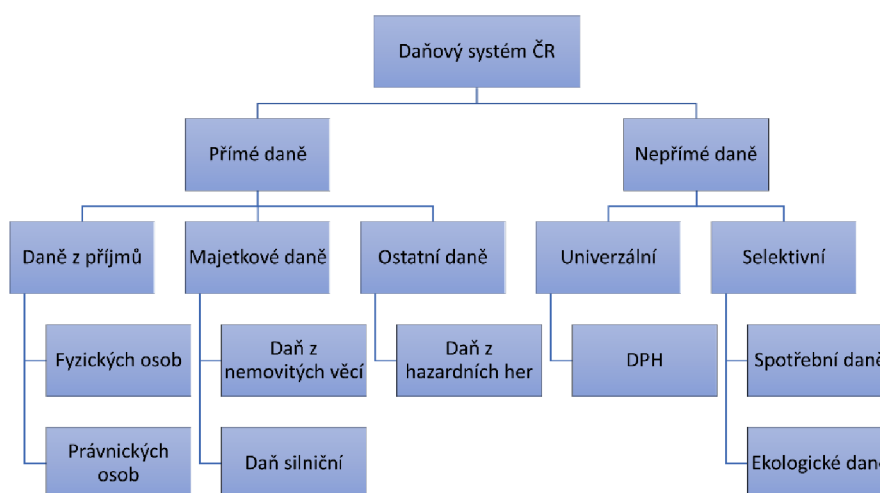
Daňový systém ČR

Přímé daně

Nepřímé daně

Daně z příjmů

Majetkové daně

Ostatní daně

Univerzální

Selektivní

Fyzických osob

Právnických osob

Daň z nemovitých věcí

Daň silniční

Daň z hazardních her

DPH

Spotřební daně

Ekologické daně